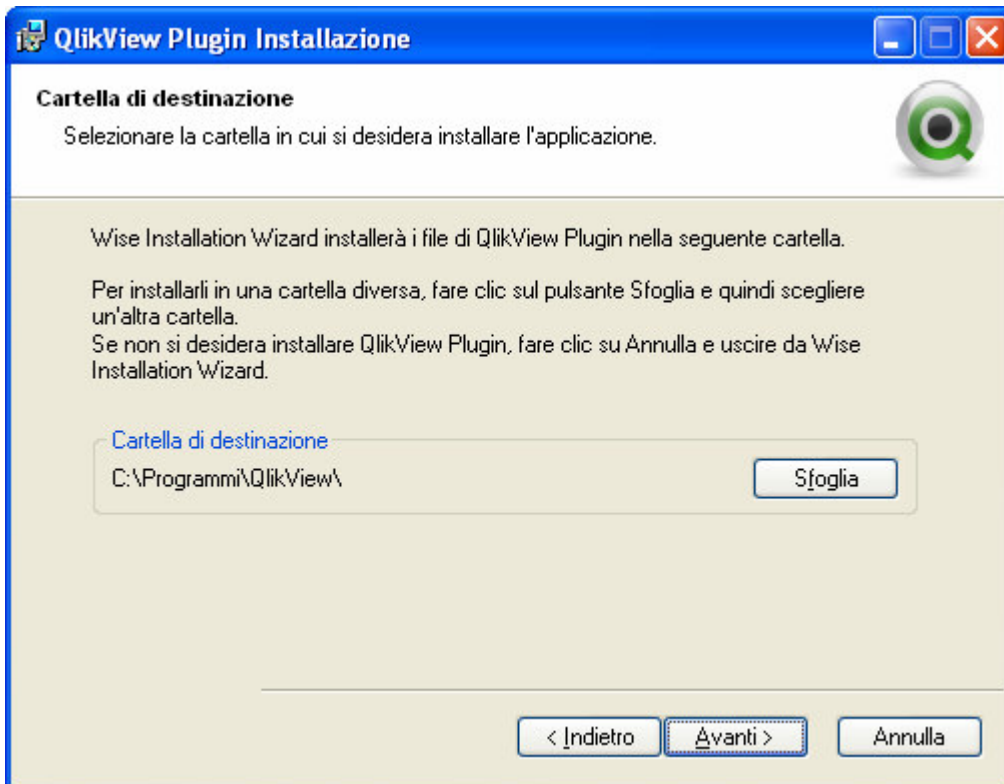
QlikView Plugin Installazione

Cartella di destinazione

Selezionare la cartella in cui si desidera installare l'applicazione.

Wise Installation Wizard installerà i file di QlikView Plugin nella seguente cartella.

Per installarli in una cartella diversa, fare clic sul pulsante Sfoglia e quindi scegliere un'altra cartella.
Se non si desidera installare QlikView Plugin, fare clic su Annulla e uscire da Wise Installation Wizard.

Cartella di destinazione

C:\Programmi\QlikView\

Sfoglia

< Indietro

Avanti >

Annulla